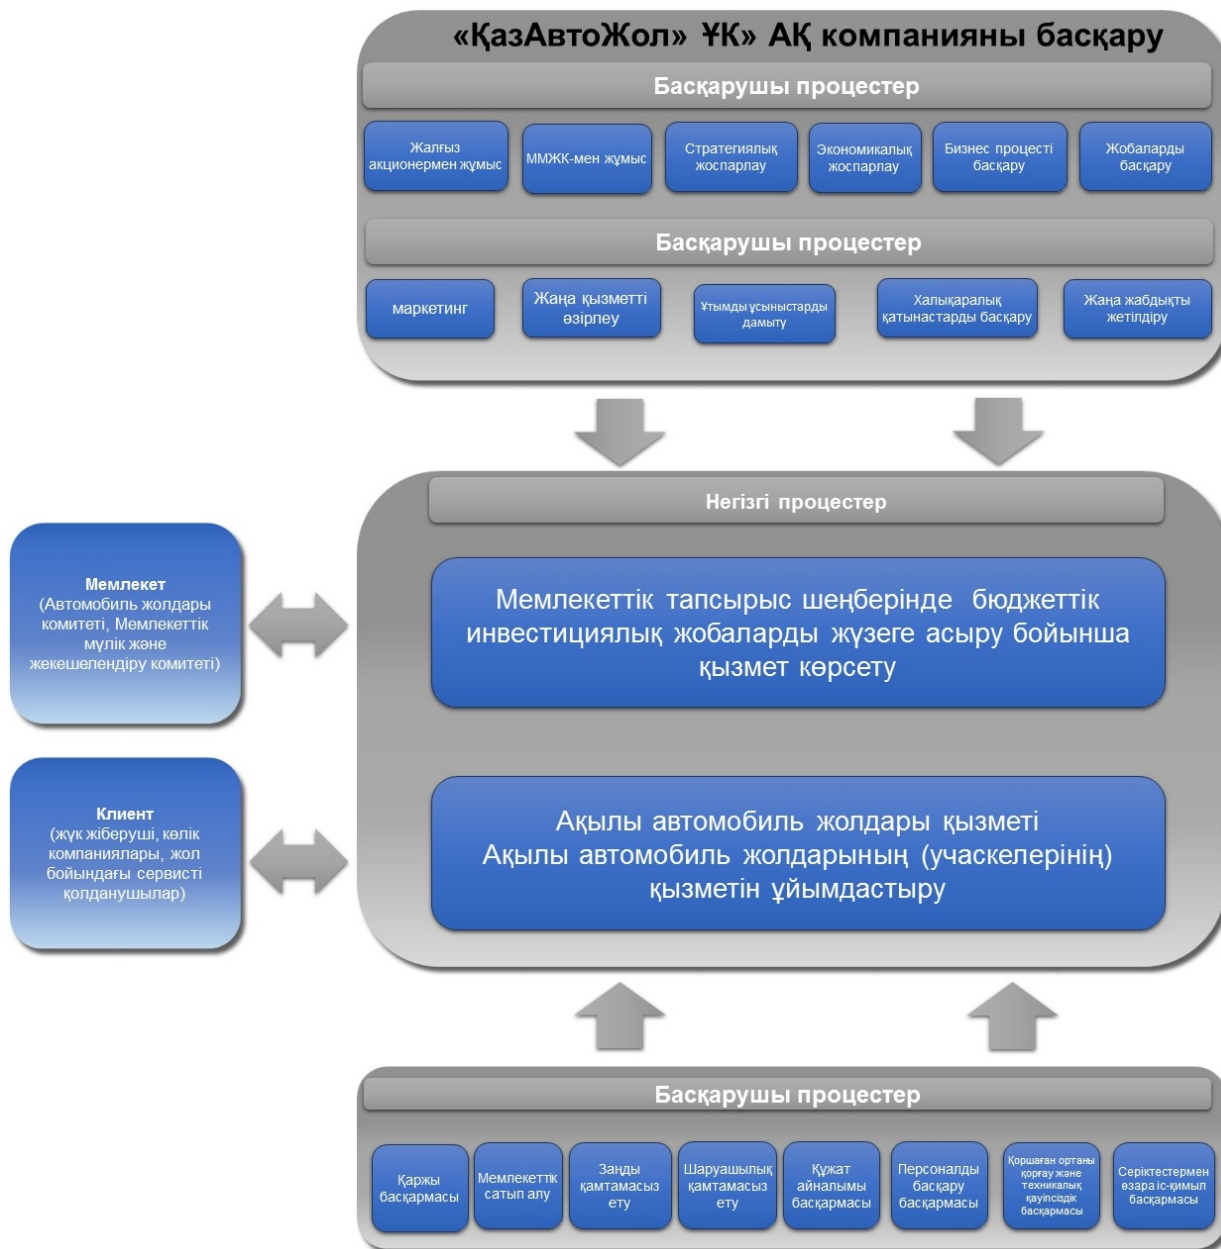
«ҚазАвтоЖол» ҰК» АҚ компанияны басқару

Басқарушы процестер

Жалғыз акционермен жұмыс

ММЖК-мен жұмыс

Стратегиялық жоспарлау

Экономикалық жоспарлау

Бизнес процесті басқару

Жобаларды басқару

Басқарушы процестер

маркетинг

Жаңа қызметті әзірлеу

Ұтымды ұсыныстарды дамыту

Халықаралық қатынастарды басқару

Жаңа жабдықты жетілдіру

Мемлекет (Автомобиль жолдары комитеті, Мемлекеттік мүлік және жекешелендіру комитеті)

Клиент (жүк жіберуші, көлік компаниялары, жол бойындағы сервисті қолданушылар)

Негізгі процестер

Мемлекеттік тапсырыс шеңберінде бюджеттік инвестициялық жобаларды жүзеге асыру бойынша қызмет көрсету

Ақылы автомобиль жолдары қызметі
Ақылы автомобиль жолдарының (учаскелерінің) қызметін ұйымдастыру

Басқарушы процестер

Қаржы басқармасы

Мемлекеттік сатып алу

Заңды қамтамасыз ету

Шаруашылық қамтамасыз ету

Құжат айналымы басқармасы

Персоналды басқару басқармасы

Қоршаған ортаны қорғау және техникалық қауіпсіздік басқармасы

Серіктестермен өзара іс-қимыл басқармасы